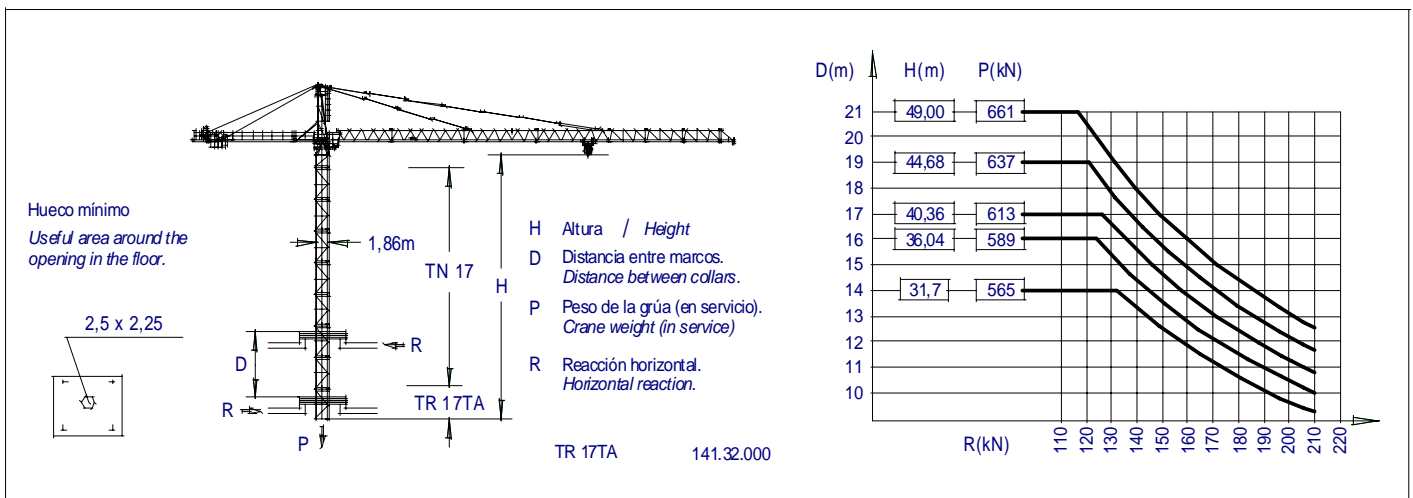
Hueco mínimo
*Useful area around the opening in the floor.*

2,5 x 2,25

1,86m

TN 17

H

D

R

R

TR 17TA

P

H Altura / *Height*
D Distancia entre marcos. *Distance between collars.*
P Peso de la grúa (en servicio). *Crane weight (in service)*
R Reacción horizontal. *Horizontal reaction.*

TR 17TA 141.32.000

| D(m) | H(m) | P(kN) |
|---|---|---|
| 21 | 49,00 | 661 |
| 19 | 44,68 | 637 |
| 17 | 40,36 | 613 |
| 16 | 36,04 | 589 |
| 14 | 31,7 | 565 |

21 20 19 18 17 16 15 14 13 12 11 10

R(kN)

110 120 130 140 150 160 170 180 190 200 210 220